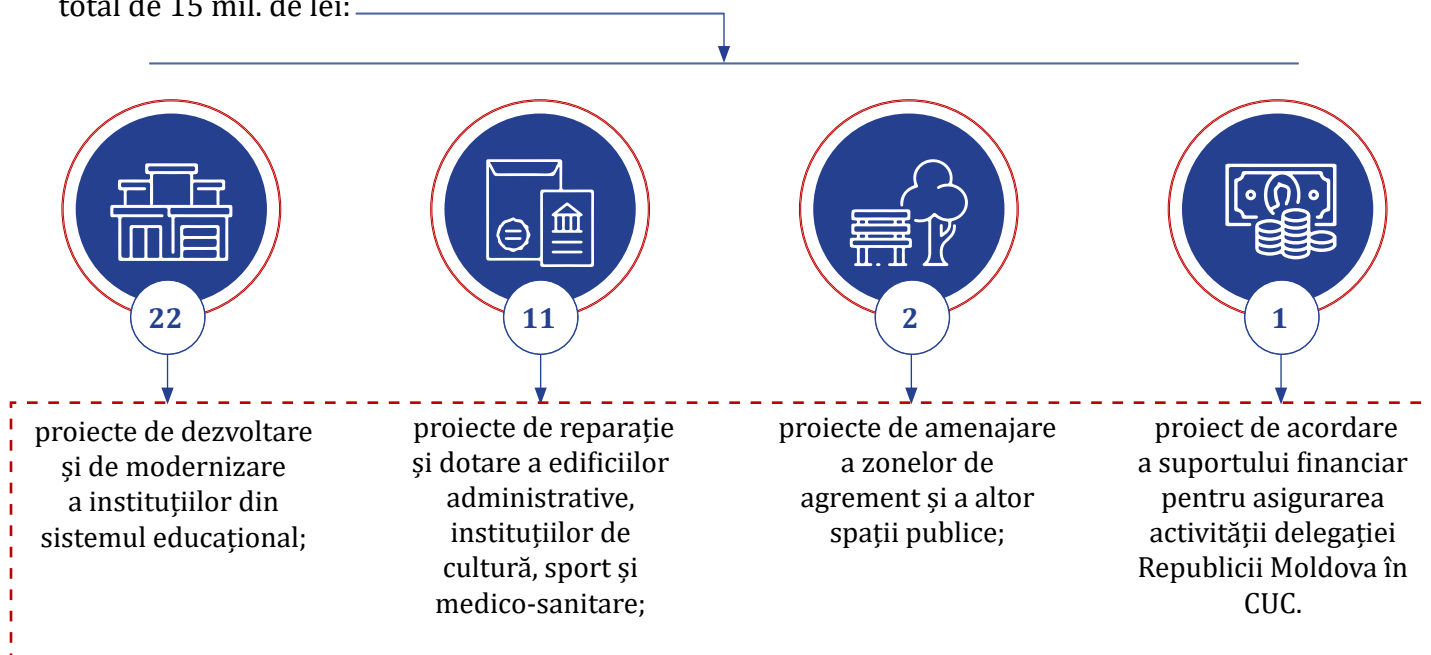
total de 15 mil. de lei:

22

proiecte de dezvoltare și de modernizare a instituțiilor din sistemul educațional;

11

proiecte de reparație și dotare a edificiilor administrative, instituțiilor de cultură, sport și medico-sanitare;

2

proiecte de amenajare a zonelor de agrement și a altor spații publice;

1

proiect de acordare a suportului financiar pentru asigurarea activității delegației Republicii Moldova în CUC.